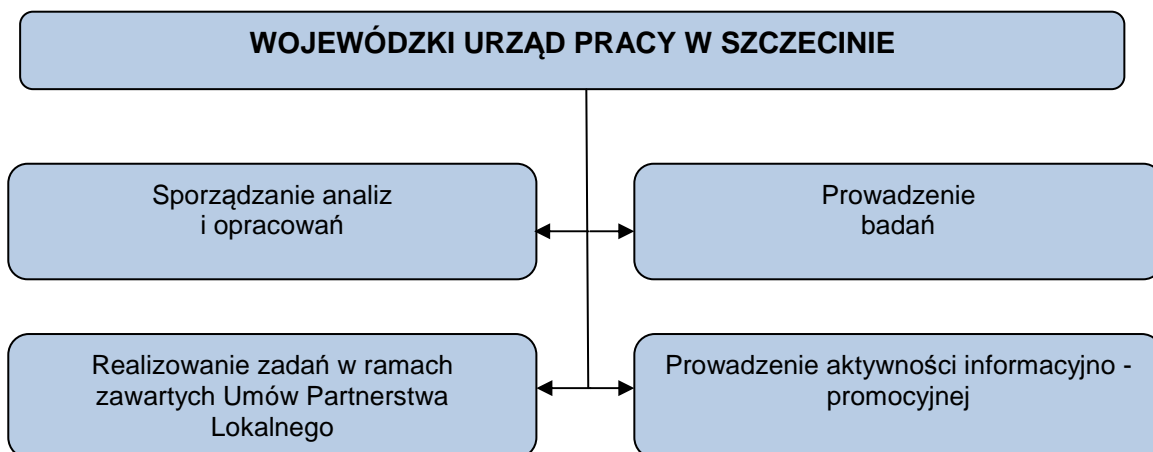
WOJEWÓDZKI URZĄD PRACY W SZCZECINIE

Sporządzanie analiz i opracowań

Prowadzenie badań

Realizowanie zadań w ramach zawartych Umów Partnerstwa Lokalnego

Prowadzenie aktywności informacyjno - promocyjnej